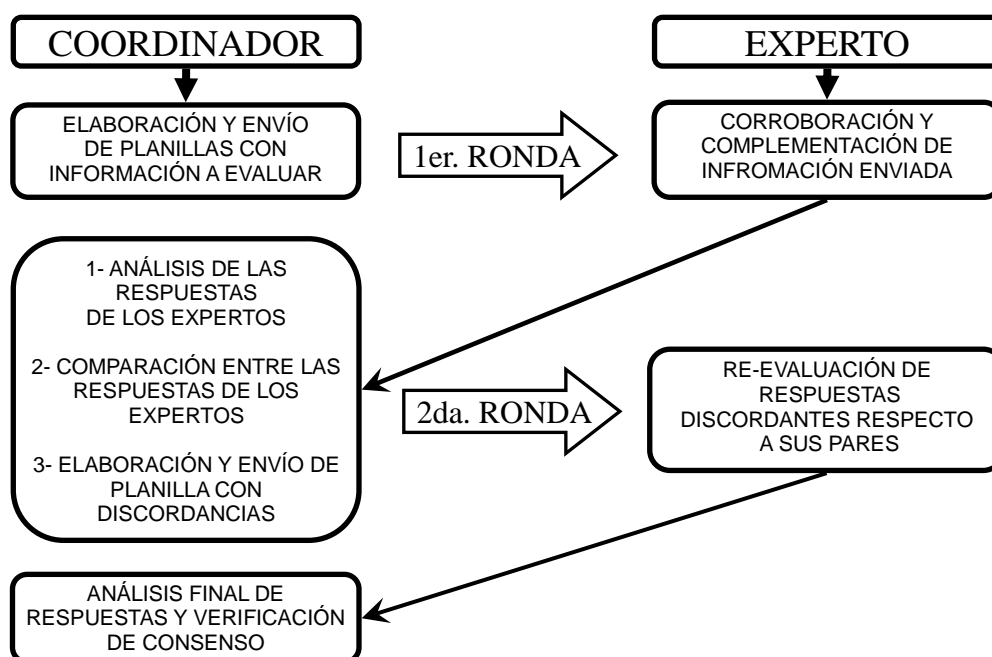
COORDINADOR

EXPERTO

ELABORACIÓN Y ENVÍO DE PLANILLAS CON INFORMACIÓN A EVALUAR

1er. RONDA

CORROBORACIÓN Y COMPLEMENTACIÓN DE INFROMACIÓN ENVIADA

1- ANÁLISIS DE LAS RESPUESTAS DE LOS EXPERTOS

2- COMPARACIÓN ENTRE LAS RESPUESTAS DE LOS EXPERTOS

3- ELABORACIÓN Y ENVÍO DE PLANILLA CON DISCORDANCIAS

2da. RONDA

RE-EVALUACIÓN DE RESPUESTAS DISCORDANTES RESPECTO A SUS PARES

ANÁLISIS FINAL DE RESPUESTAS Y VERIFICACIÓN DE CONSENSO